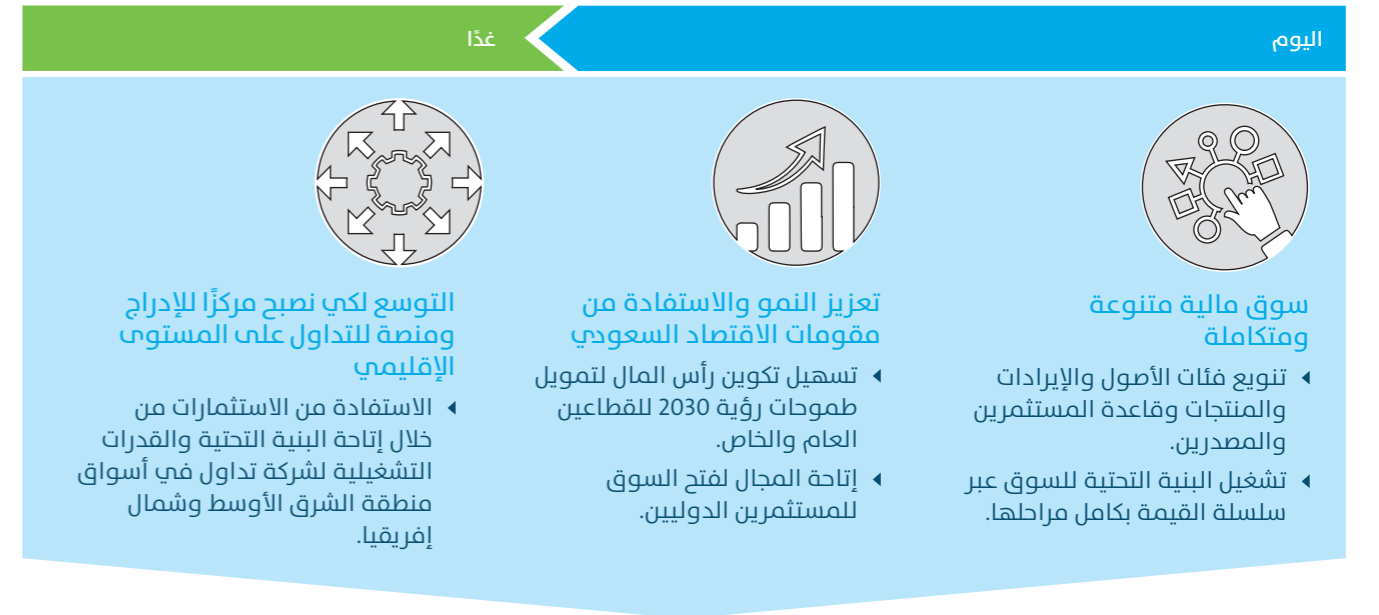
اليوم

غدًا

سوق مالية متنوعة ومتكاملة

تنويع فئات الأصول والإيرادات والمنتجات وقاعدة المستثمرين والمصدرين.

تشغيل البنية التحتية للسوق عبر سلسلة القيمة بكامل مراحلها.

تعزيز النمو والاستفادة من مقومات الاقتصاد السعودي

تسهيل تكوين رأس المال لتمويل طموحات رؤية 2030 للقطاعين العام والخاص.

إتاحة المجال لفتح السوق للمستثمرين الدوليين.

التوسع لكي نصبح مركزًا للإدراج ومنصة للتداول على المستوى الإقليمي

الاستفادة من الاستثمارات من خلال إتاحة البنية التحتية والقدرات التشغيلية لشركة تداول في أسواق منطقة الشرق الأوسط وشمال إفريقيا.